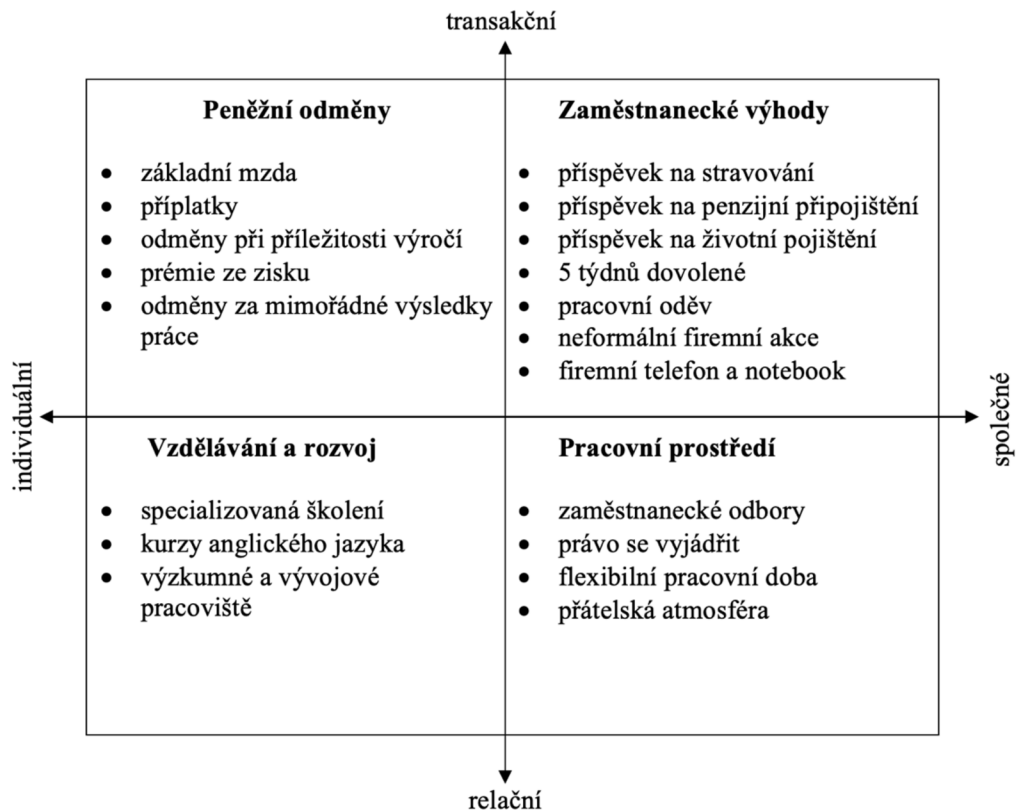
transakční

individuální

**Peněžní odměny**

- základní mzda
- příplatky
- odměny při příležitosti výročí
- prémie ze zisku
- odměny za mimořádné výsledky práce

**Zaměstnanecké výhody**

- příspěvek na stravování
- příspěvek na penzijní připojištění
- příspěvek na životní pojištění
- 5 týdnů dovolené
- pracovní oděv
- neformální firemní akce
- firemní telefon a notebook

**Vzdělávání a rozvoj**

- specializovaná školení
- kurzy anglického jazyka
- výzkumné a vývojové pracoviště

**Pracovní prostředí**

- zaměstnanecké odbory
- právo se vyjádřit
- flexibilní pracovní doba
- přátelská atmosféra

společné

relační